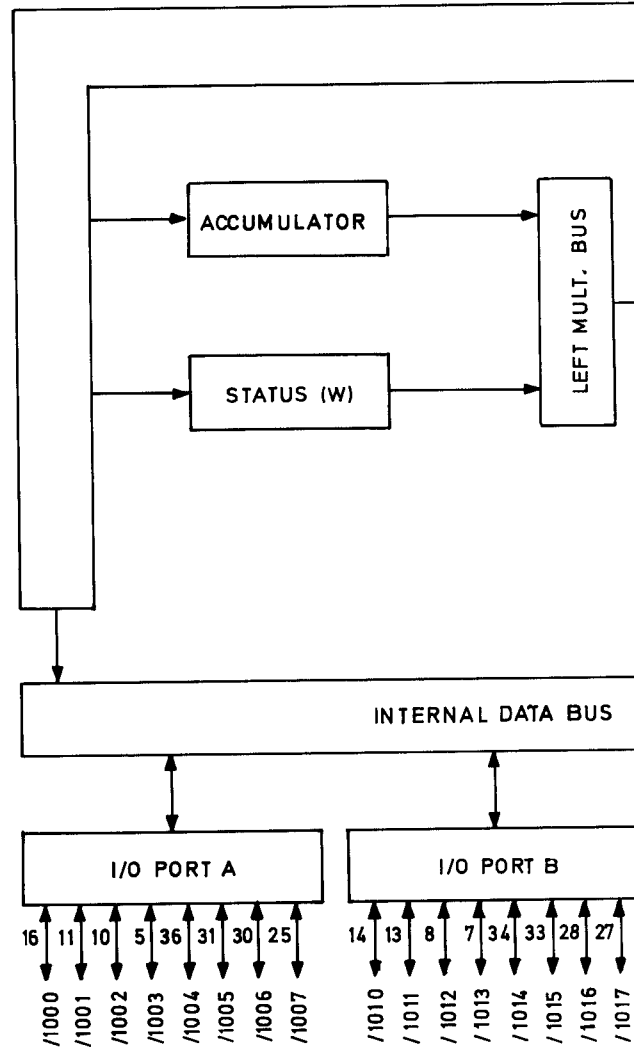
ACCUMULATOR

LEFT MULT. BUS

STATUS (W)

INTERNAL DATA BUS

I/O PORT A

I/O PORT B

16 11 10 5 36 31 30 25

/IO00 /IO01 /IO02 /IO03 /IO04 /IO05 /IO06 /IO07

14 13 8 7 34 33 28 27

/IO10 /IO11 /IO12 /IO13 /IO14 /IO15 /IO16 /IO17